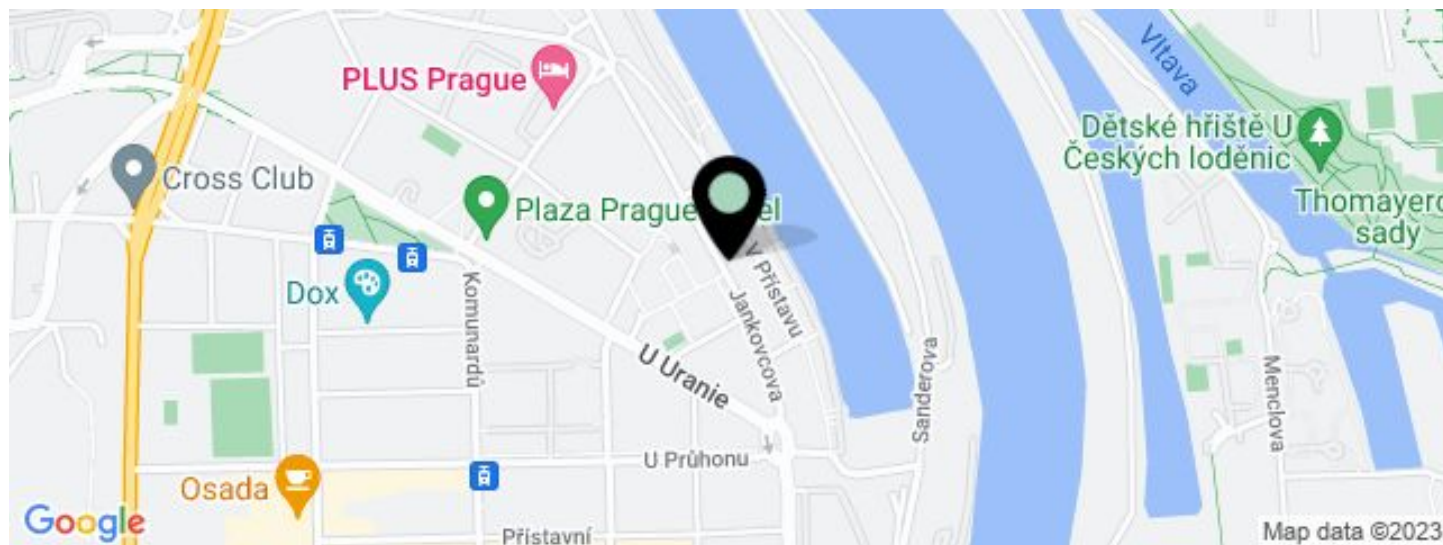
PLUS Prague

Cross Club

Plaza Prague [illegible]el

Dox

Komunardů

U Uranie

Jankovcova

V Přístavu

Sanderova

Vltava

Dětské hřiště U Českých loděnic

Thomayero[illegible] sady

Menclova

U Průhonu

Osada

Přístavní

Google

Map data ©2023